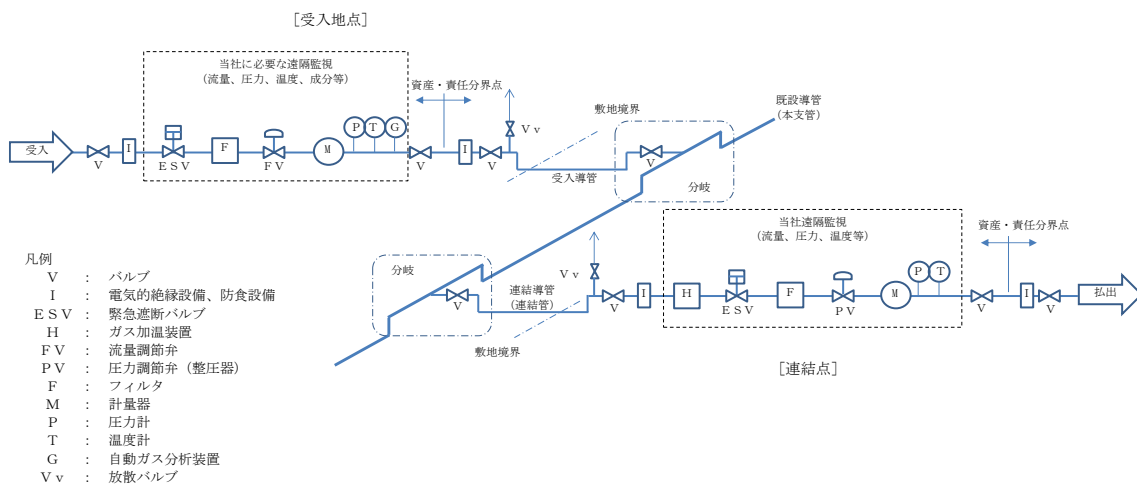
［受入地点］

当社に必要な遠隔監視
（流量、圧力、温度、成分等）

受入

V

I

ESV

F

FV

M

P T G

V

資産・責任分界点

I

V

Vv

敷地境界

V

受入導管

既設導管
（本支管）

分岐

当社遠隔監視
（流量、圧力、温度等）

資産・責任分界点

分岐

V

Vv

連結導管
（連結管）

V

I

H

ESV

F

PV

M

P T

V

I

V

払出

敷地境界

［連結点］

凡例
V ： バルブ
I ： 電気的絶縁設備、防食設備
ESV ： 緊急遮断バルブ
H ： ガス加温装置
FV ： 流量調節弁
PV ： 圧力調節弁（整圧器）
F ： フィルタ
M ： 計量器
P ： 圧力計
T ： 温度計
G ： 自動ガス分析装置
Vv ： 放散バルブ